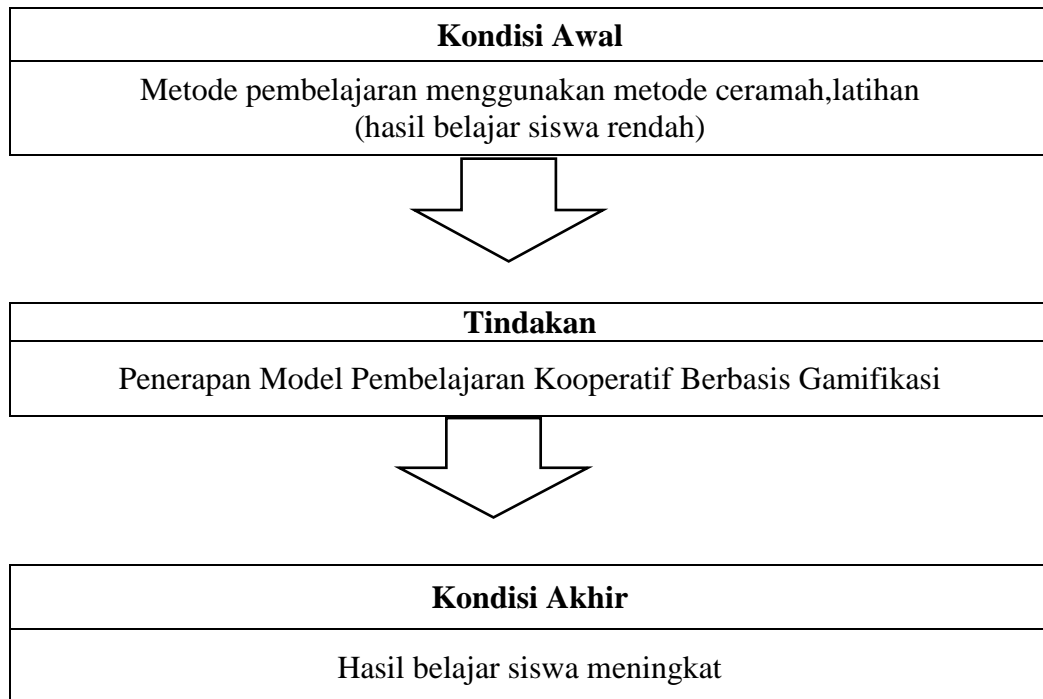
Kondisi Awal

Metode pembelajaran menggunakan metode ceramah,latihan (hasil belajar siswa rendah)

Tindakan

Penerapan Model Pembelajaran Kooperatif Berbasis Gamifikasi

Kondisi Akhir

Hasil belajar siswa meningkat